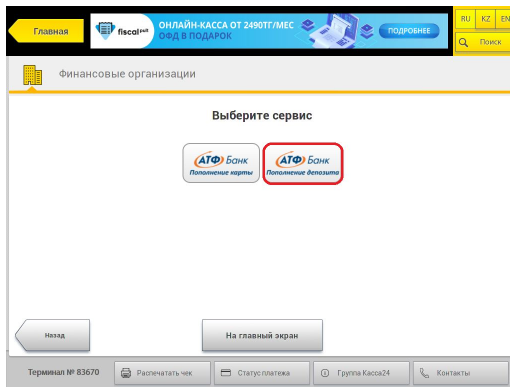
Главная

fiscal

ОНЛАЙН-КАССА ОТ 2490ТГ/МЕС
ОФД В ПОДАРОК

ПОДРОБНЕЕ

RU KZ EN

Поиск

Финансовые организации

Выберите сервис

АТФ Банк
Пополнение карты

АТФ Банк
Пополнение депозита

Назад

На главный экран

Терминал № 83670

Распечатать чек

Статус платежа

Группа Касса24

Контакты